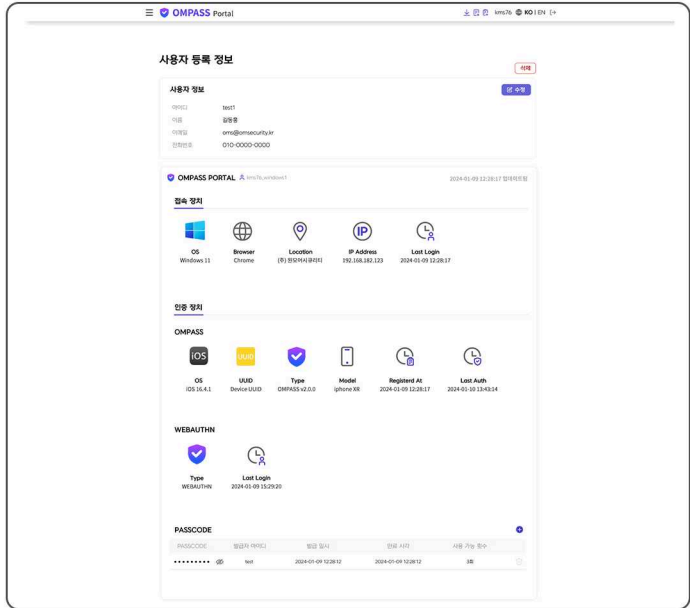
OMPASS Portal

kms76 KO | EN

사용자 등록 정보

삭제

사용자 정보

수정

아이디 test1

이름 김동통

이메일 oms@omsecurity.kr

전화번호 010-0000-0000

OMPASS PORTAL kms76_window11

2024-01-09 12:28:17 업데이트됨

접속 장치

OS Windows 11

Browser Chrome

Location (주) 원모어시큐리티

IP Address 192.168.182.123

Last Login 2024-01-09 12:28:17

인증 장치

OMPASS

iOS

UUID

OS iOS 16.4.1

UUID Device UUID

Type OMPASS v2.0.0

Model iphone XR

Registerd At 2024-01-09 12:28:17

Last Auth 2024-01-10 13:43:14

WEBAUTHN

Type WEBAUTHN

Last Login 2024-01-09 15:29:20

PASSCODE

| PASSCODE | 발급자 아이디 | 발급 일시 | 만료 시각 | 사용 가능 횟수 |
|---|---|---|---|---|
| •••••••••• | test | 2024-01-09 12:28:12 | 2024-01-09 12:28:12 | 3회 |